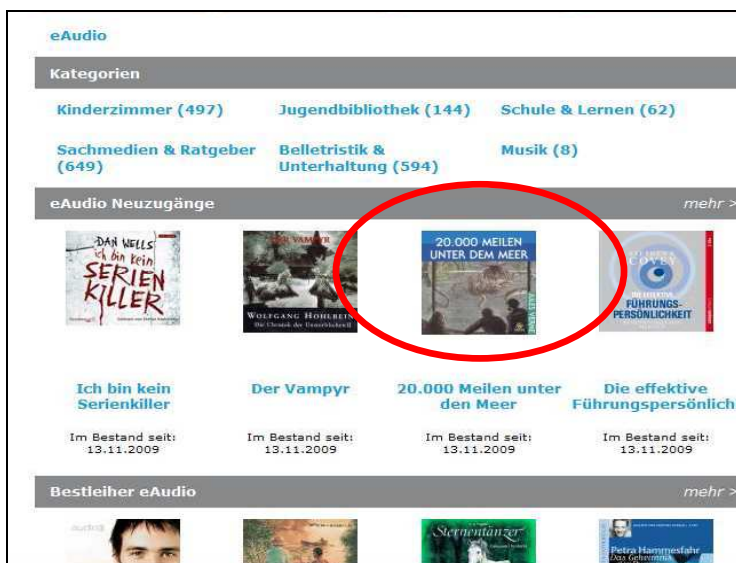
eAudio

Kategorien

Kinderzimmer (497)
Jugendbibliothek (144)
Schule & Lernen (62)
Sachmedien & Ratgeber (649)
Belletristik & Unterhaltung (594)
Musik (8)

eAudio Neuzugänge
mehr >

DAN WELLS Ich bin kein SERIEN KILLER

DER VAMPYR WOLFGANG HOHLBEIN Die Chronik der Unsterblichen

20.000 MEILEN UNTER DEM MEER JULES VERNE

COVEY FÜHRUNGS-PERSÖNLICHKEIT

Ich bin kein Serienkiller
Im Bestand seit: 13.11.2009

Der Vampyr
Im Bestand seit: 13.11.2009

20.000 Meilen unter den Meer
Im Bestand seit: 13.11.2009

Die effektive Führungspersönlich
Im Bestand seit: 13.11.2009

Bestleiher eAudio
mehr >

Sternentänzer

Petra Hammesfahr Das Geheimnis